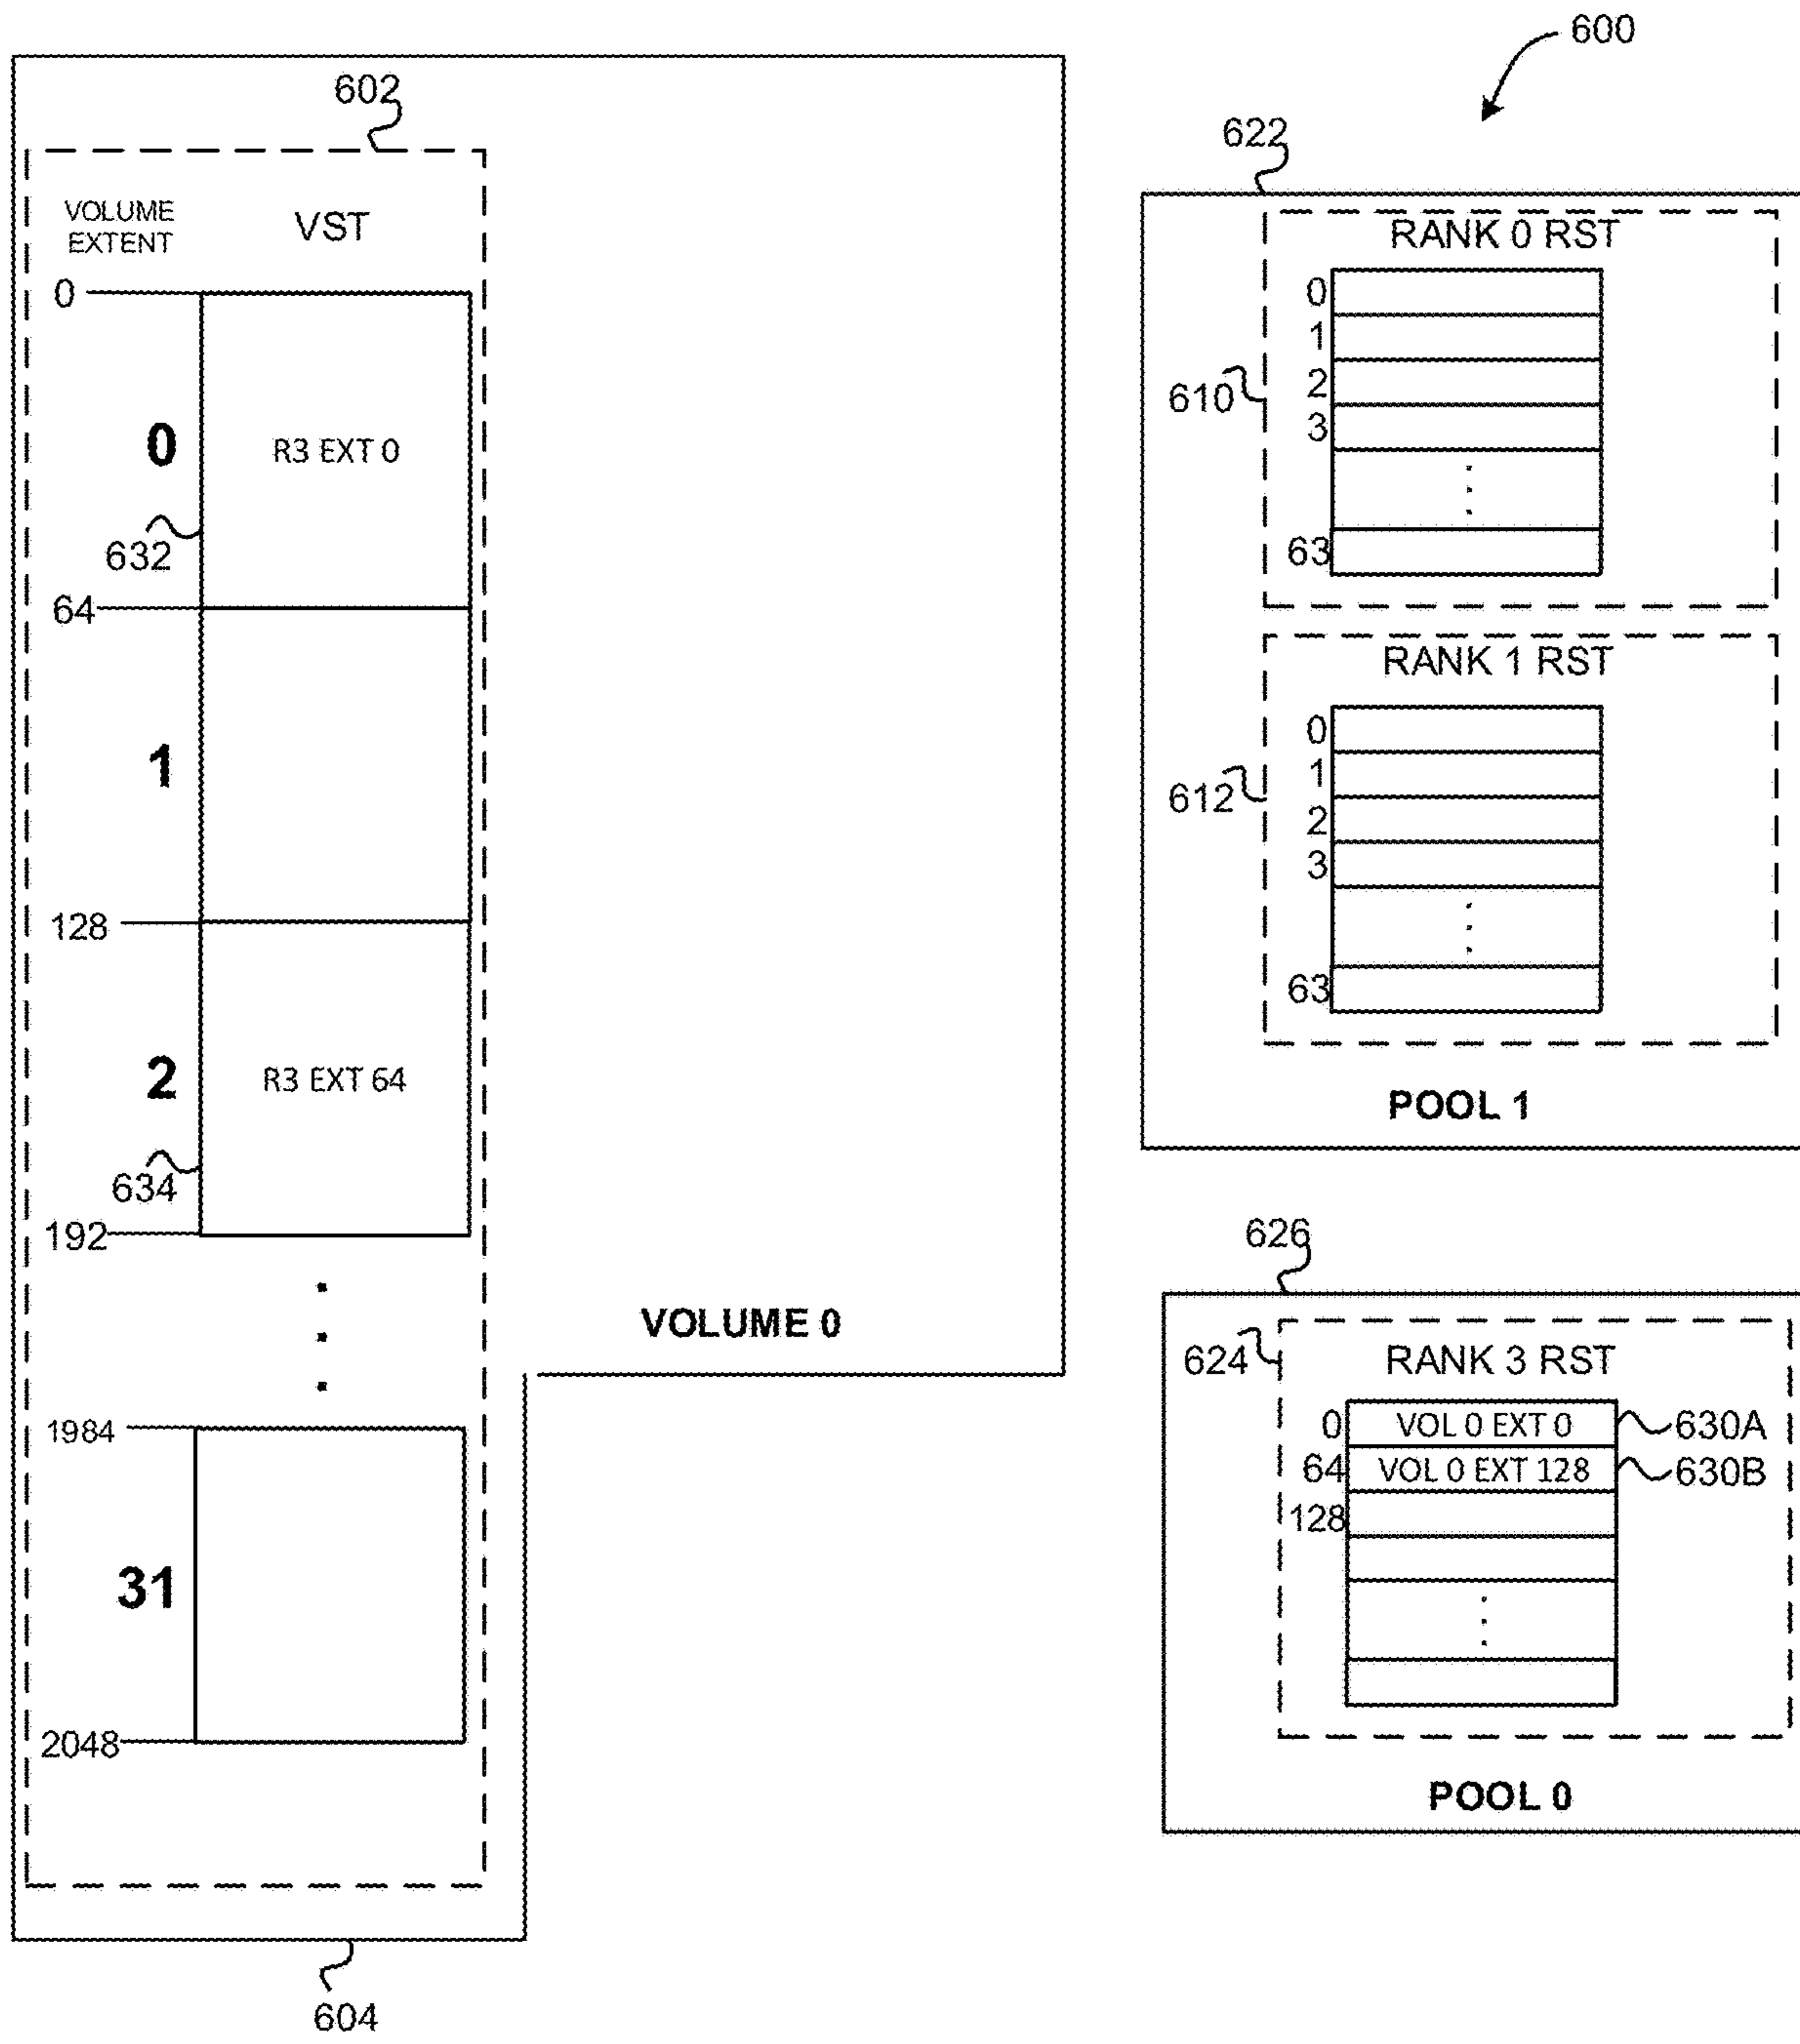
600

602

VOLUME EXTENT

VST

0

0

R3 EXT 0

632

64

1

128

2

R3 EXT 64

634

192

1984

31

2048

VOLUME 0

604

622

RANK 0 RST

610

0
1
2
3
63

RANK 1 RST

612

0
1
2
3
63

POOL 1

626

624

RANK 3 RST

0 VOL 0 EXT 0 630A
64 VOL 0 EXT 128 630B
128

POOL 0